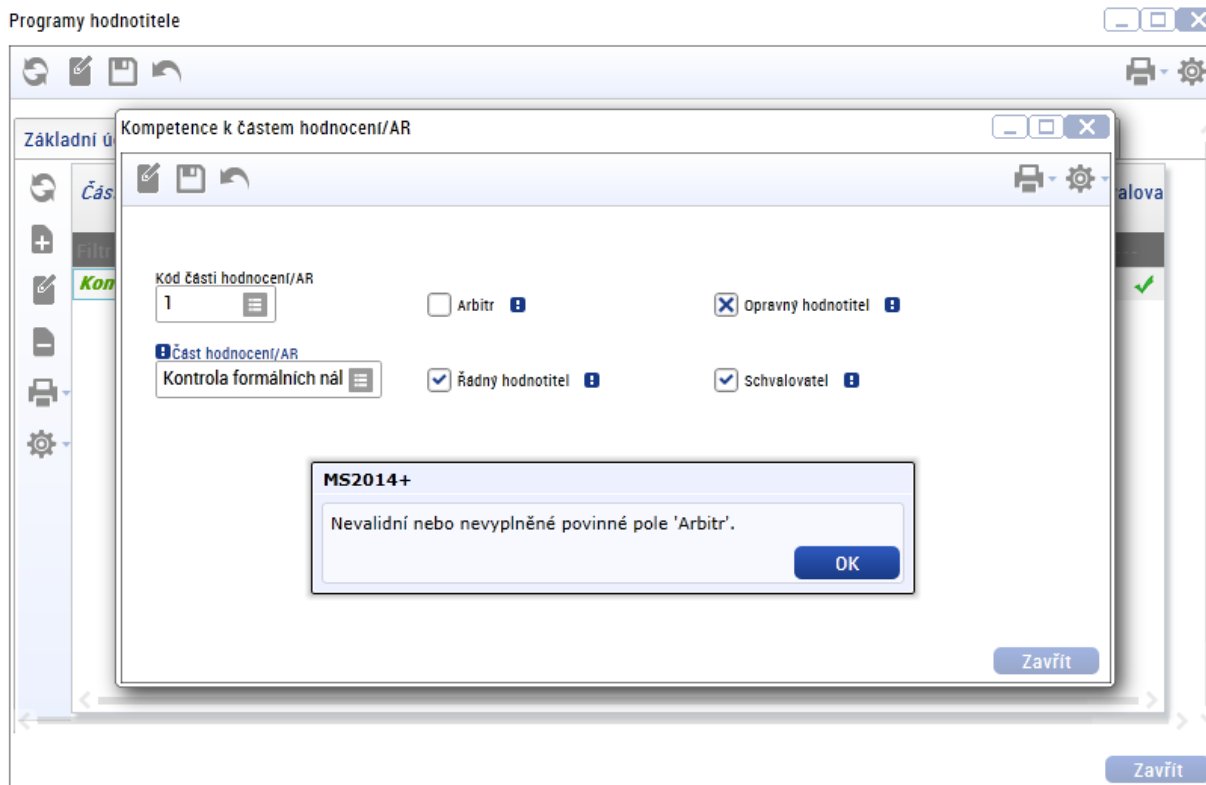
Programy hodnotitele

Základní ú

Čás

Filtr

Kon

alova

Kompetence k částem hodnocení/AR

Kód části hodnocení/AR

1

Část hodnocení/AR

Kontrola formálních nál

Arbitr

Řádný hodnotitel

Opravný hodnotitel

Schvalovatel

MS2014+

Nevalidní nebo nevyplněné povinné pole 'Arbitr'.

OK

Zavřít

Zavřít